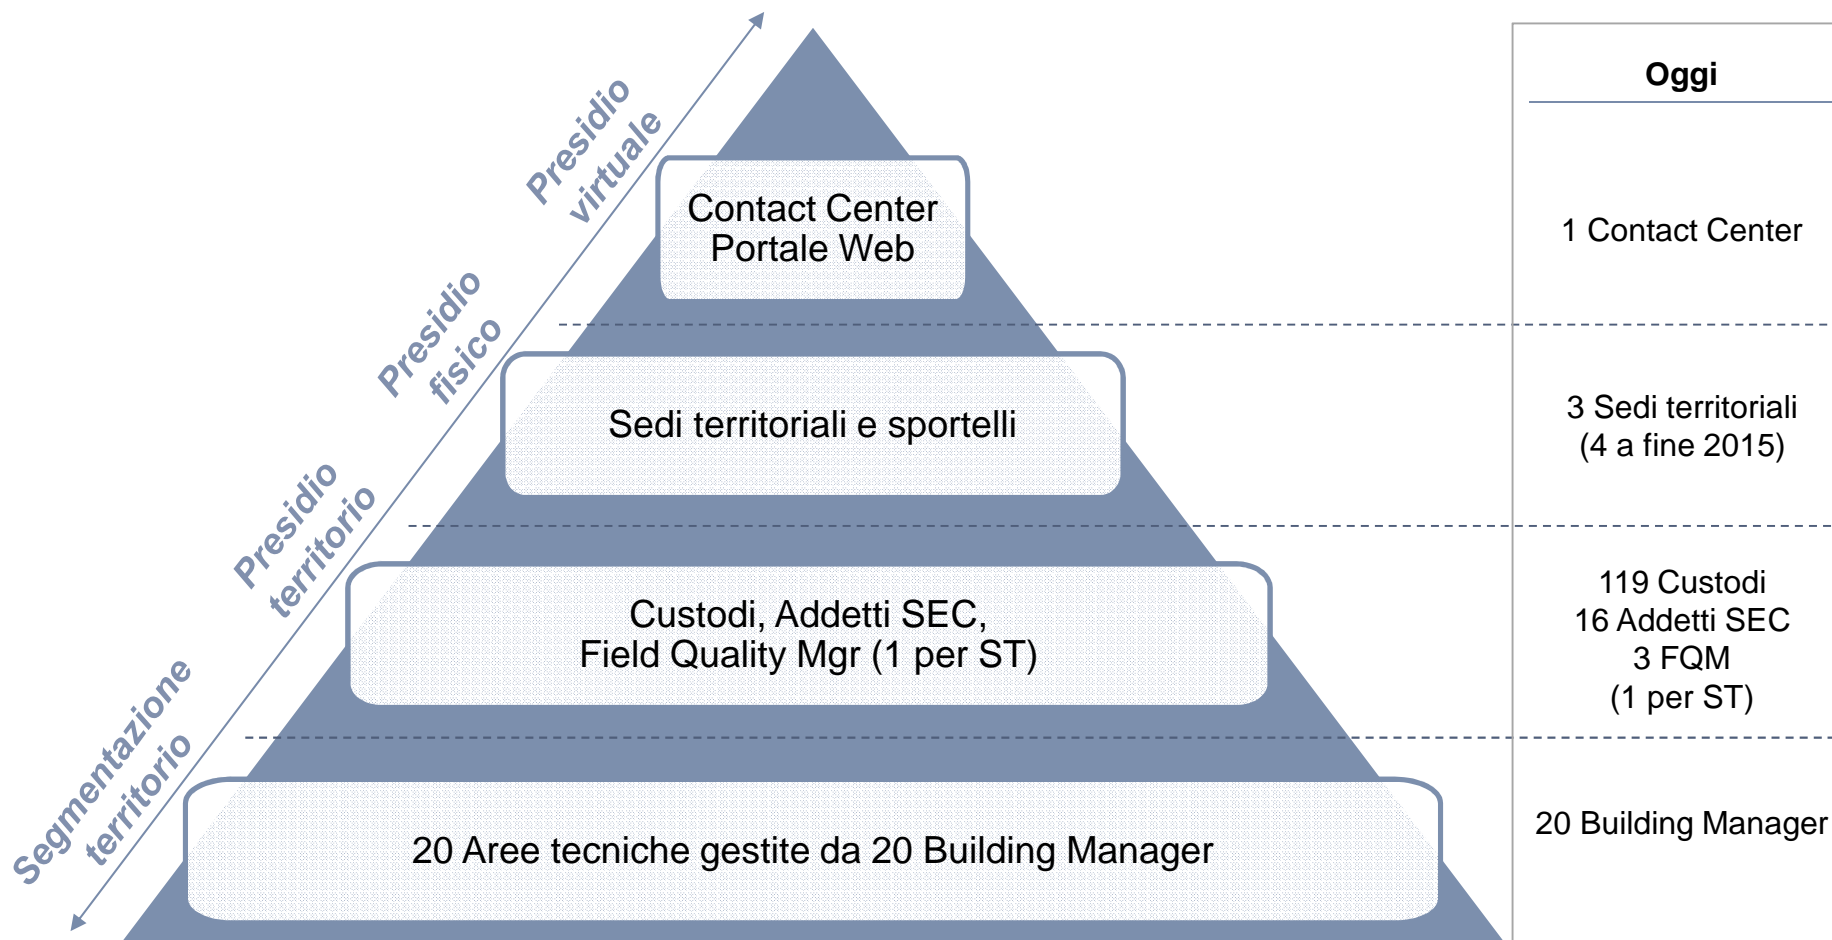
Presidio virtuale

Presidio fisico

Presidio territorio

Segmentazione territorio

Contact Center
Portale Web

Sedi territoriali e sportelli

Custodi, Addetti SEC,
Field Quality Mgr (1 per ST)

20 Aree tecniche gestite da 20 Building Manager

Oggi

1 Contact Center

3 Sedi territoriali
(4 a fine 2015)

119 Custodi
16 Addetti SEC
3 FQM
(1 per ST)

20 Building Manager